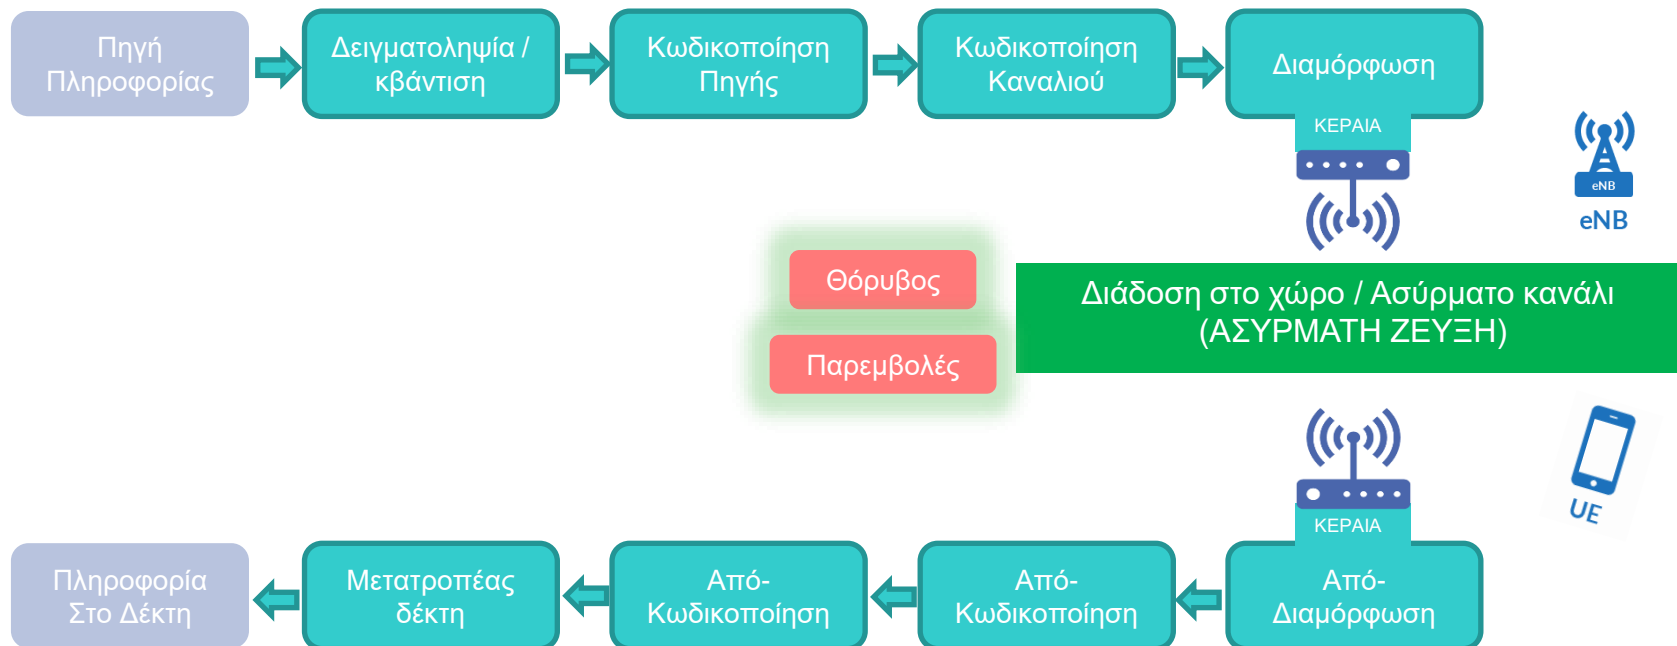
Πηγή Πληροφορίας

Δειγματοληψία / κβάντιση

Κωδικοποίηση Πηγής

Κωδικοποίηση Καναλιού

Διαμόρφωση

ΚΕΡΑΙΑ

eNB

eNB

Θόρυβος

Παρεμβολές

Διάδοση στο χώρο / Ασύρματο κανάλι (ΑΣΥΡΜΑΤΗ ΖΕΥΞΗ)

UE

ΚΕΡΑΙΑ

Πληροφορία Στο Δέκτη

Μετατροπέας δέκτη

Από-Κωδικοποίηση

Από-Κωδικοποίηση

Από-Διαμόρφωση